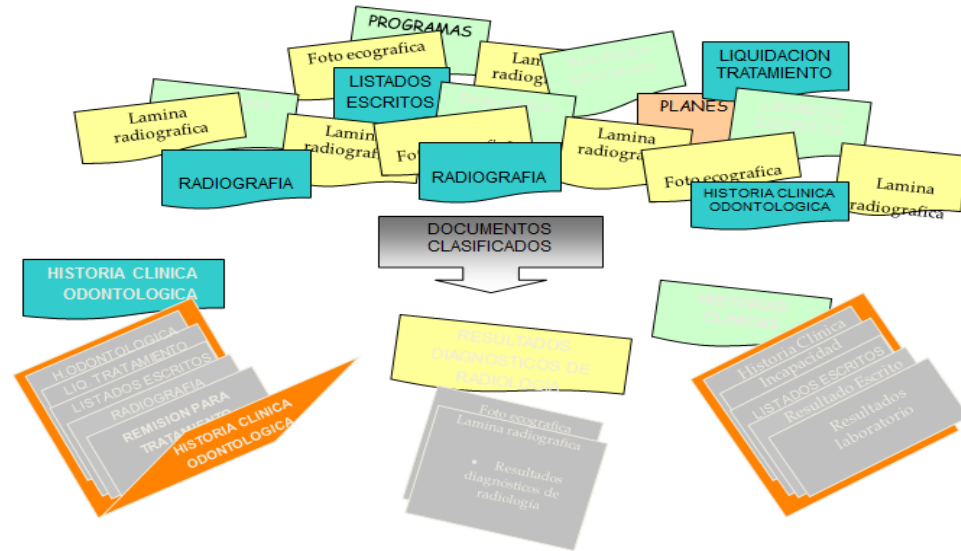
PROGRAMAS

Foto ecografica

Lamina radiografica

LIQUIDACION TRATAMIENTO

LISTADOS ESCRITOS

Lamina radiografica

PLANES

Lamina radiografica

Foto

Lamina radiografica

RADIOGRAFIA

RADIOGRAFIA

Foto ecografica

HISTORIA CLINICA ODONTOLOGICA

Lamina radiografica

DOCUMENTOS CLASIFICADOS

HISTORIA CLINICA ODONTOLOGICA

H.ODONTOLOGICA
LIQ. TRATAMIENTO
LISTADOS ESCRITOS
RADIOGRAFIA
REMISION PARA TRATAMIENTO
HISTORIA CLINICA ODONTOLOGICA

RESULTADOS DIAGNOSTICOS DE RADIOLOGIA

Foto ecografica
Lamina radiografica
• Resultados diagnosticos de radiologia

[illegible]

Historia Clinica
Incapacidad
LISTADOS ESCRITOS
Resultado Escrito
Resultados laboratorio